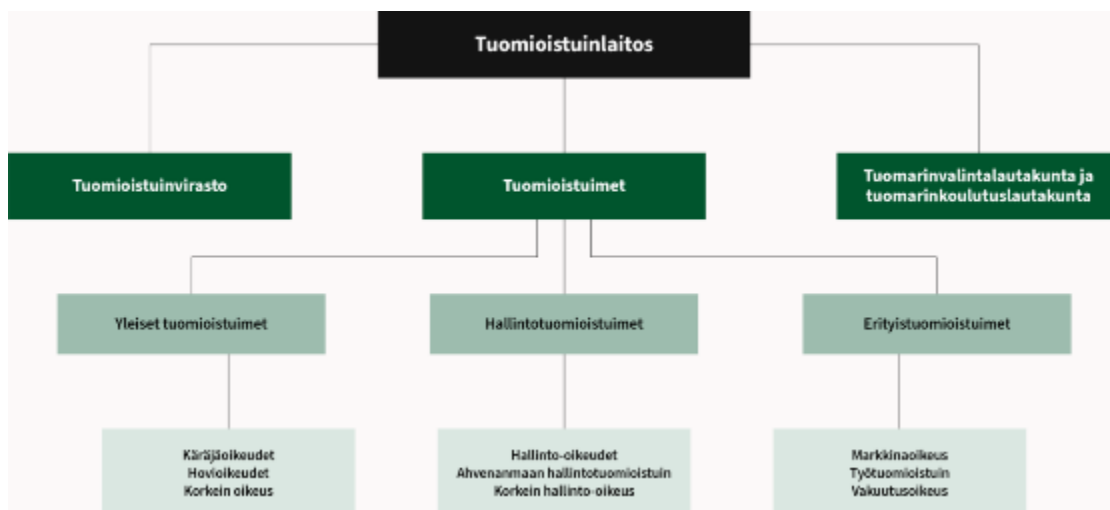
Tuomioistuinlaitos

Tuomioistuinvirasto

Tuomioistuimet

Tuomarinvalintalautakunta ja tuomarinkoulutuslautakunta

Yleiset tuomioistuimet

Hallintotuomioistuimet

Erityistuomioistuimet

Käräjäoikeudet
Hovioikeudet
Korkein oikeus

Hallinto-oikeudet
Ahvenanmaan hallintotuomioistuin
Korkein hallinto-oikeus

Markkinaoikeus
Työtuomioistuin
Vakuutusoikeus